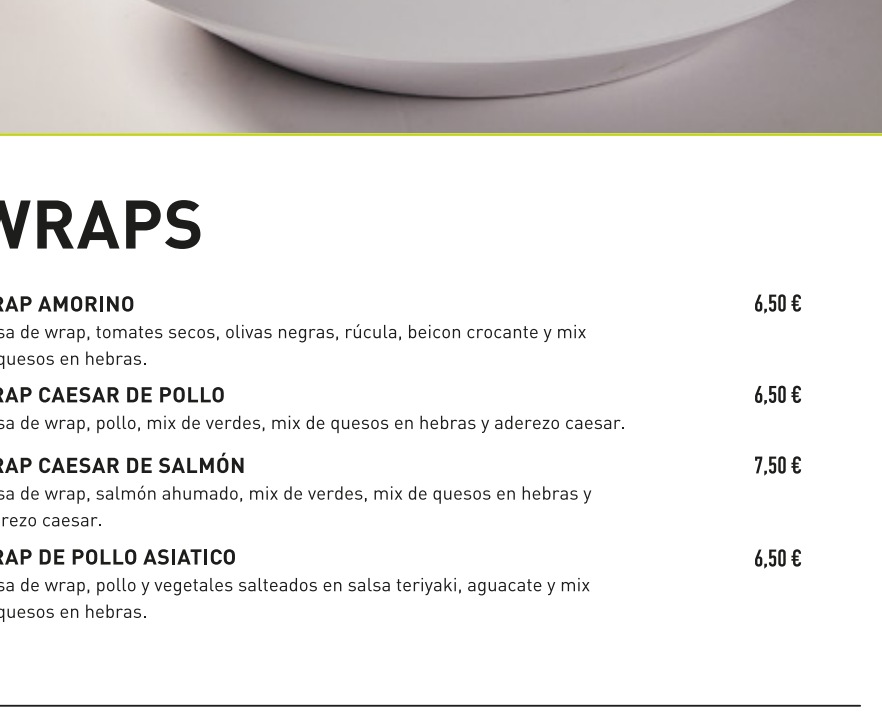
VRAPS

RAP AMORINO 6,50 €
sa de wrap, tomates secos, olivas negras, rúcula, beicon crocante y mix quesos en hebras.

RAP CAESAR DE POLLO 6,50 €
sa de wrap, pollo, mix de verdes, mix de quesos en hebras y aderezo caesar.

RAP CAESAR DE SALMÓN 7,50 €
sa de wrap, salmón ahumado, mix de verdes, mix de quesos en hebras y rezo caesar.

RAP DE POLLO ASIATICO 6,50 €
sa de wrap, pollo y vegetales salteados en salsa teriyaki, aguacate y mix quesos en hebras.